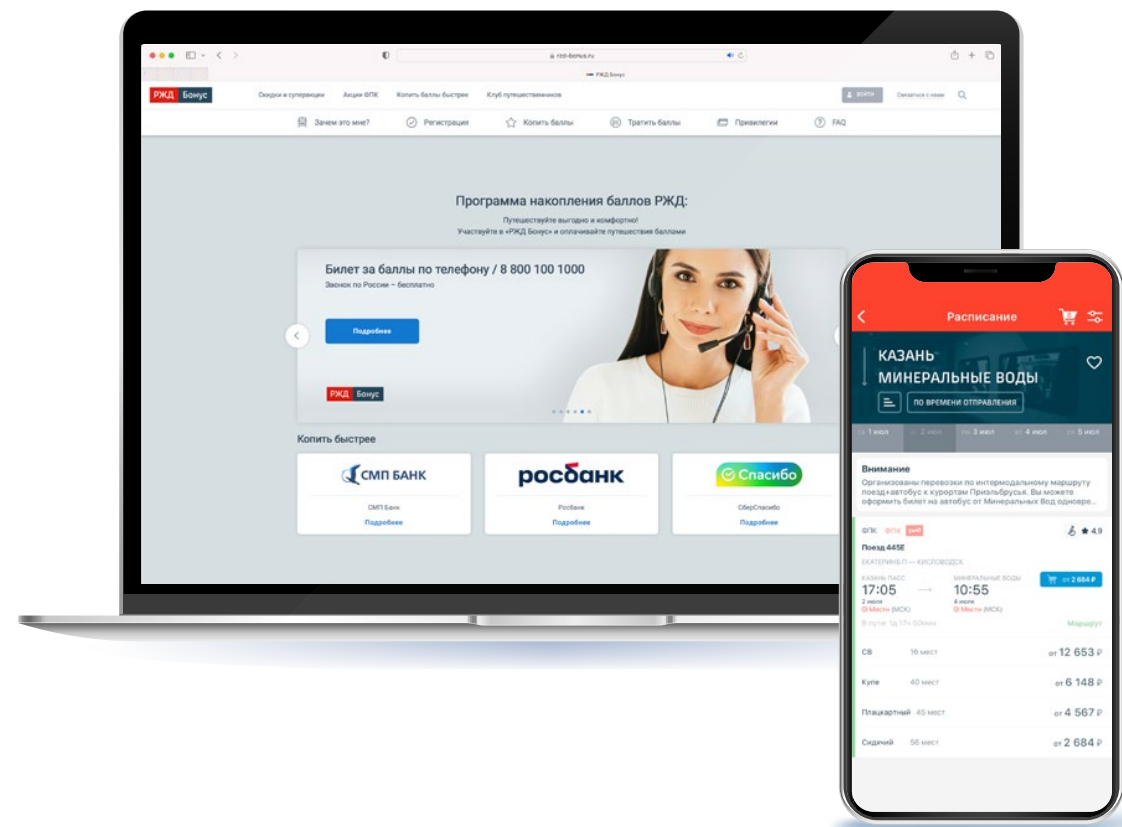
rzd-bonus.ru

РЖД Бонус

РЖД Бонус

Скидки и суперакции   Акции ФПК   Копить баллы быстрее   Клуб путешественников

ВОЙТИ   Связаться с нами

Зачем это мне?   Регистрация   Копить баллы   Тратить баллы   Привилегии   FAQ

Программа накопления баллов РЖД:

Путешествуйте выгодно и комфортно!
Участвуйте в «РЖД Бонус» и оплачивайте путешествия баллами

Билет за баллы по телефону / 8 800 100 1000

Звонок по России – бесплатно

Подробнее

РЖД Бонус

Копить быстрее

СМП БАНК
СМП Банк
Подробнее

росбанк
Росбанк
Подробнее

Спасибо
СберСпасибо
Подробнее

Расписание

КАЗАНЬ
МИНЕРАЛЬНЫЕ ВОДЫ

ПО ВРЕМЕНИ ОТПРАВЛЕНИЯ

пн 1 июл   вт 2 июл   по 3 июл   чт 4 июл   пт 5 июл

Внимание

Организованы перевозки по интермодальному маршруту поезд+автобус к курортам Приэльбрусья. Вы можете оформить билет на автобус от Минеральных Вод одноваре...

ФПК

★ 4.9

Поезд 445Е

ЕКАТЕРИНБ-П — КИСЛОВОДСК

КАЗАНЬ ПАСС
17:05
2 июля
Места (МСК)

МИНЕРАЛЬНЫЕ ВОДЫ
10:55
4 июля
Места (МСК)

от 2 684 ₽

В пути: 1д 17ч 50мин

Маршрут

СВ   16 мест   от 12 653 ₽

Купе   40 мест   от 6 148 ₽

Плацкартный   45 мест   от 4 567 ₽

Сидячий   56 мест   от 2 684 ₽